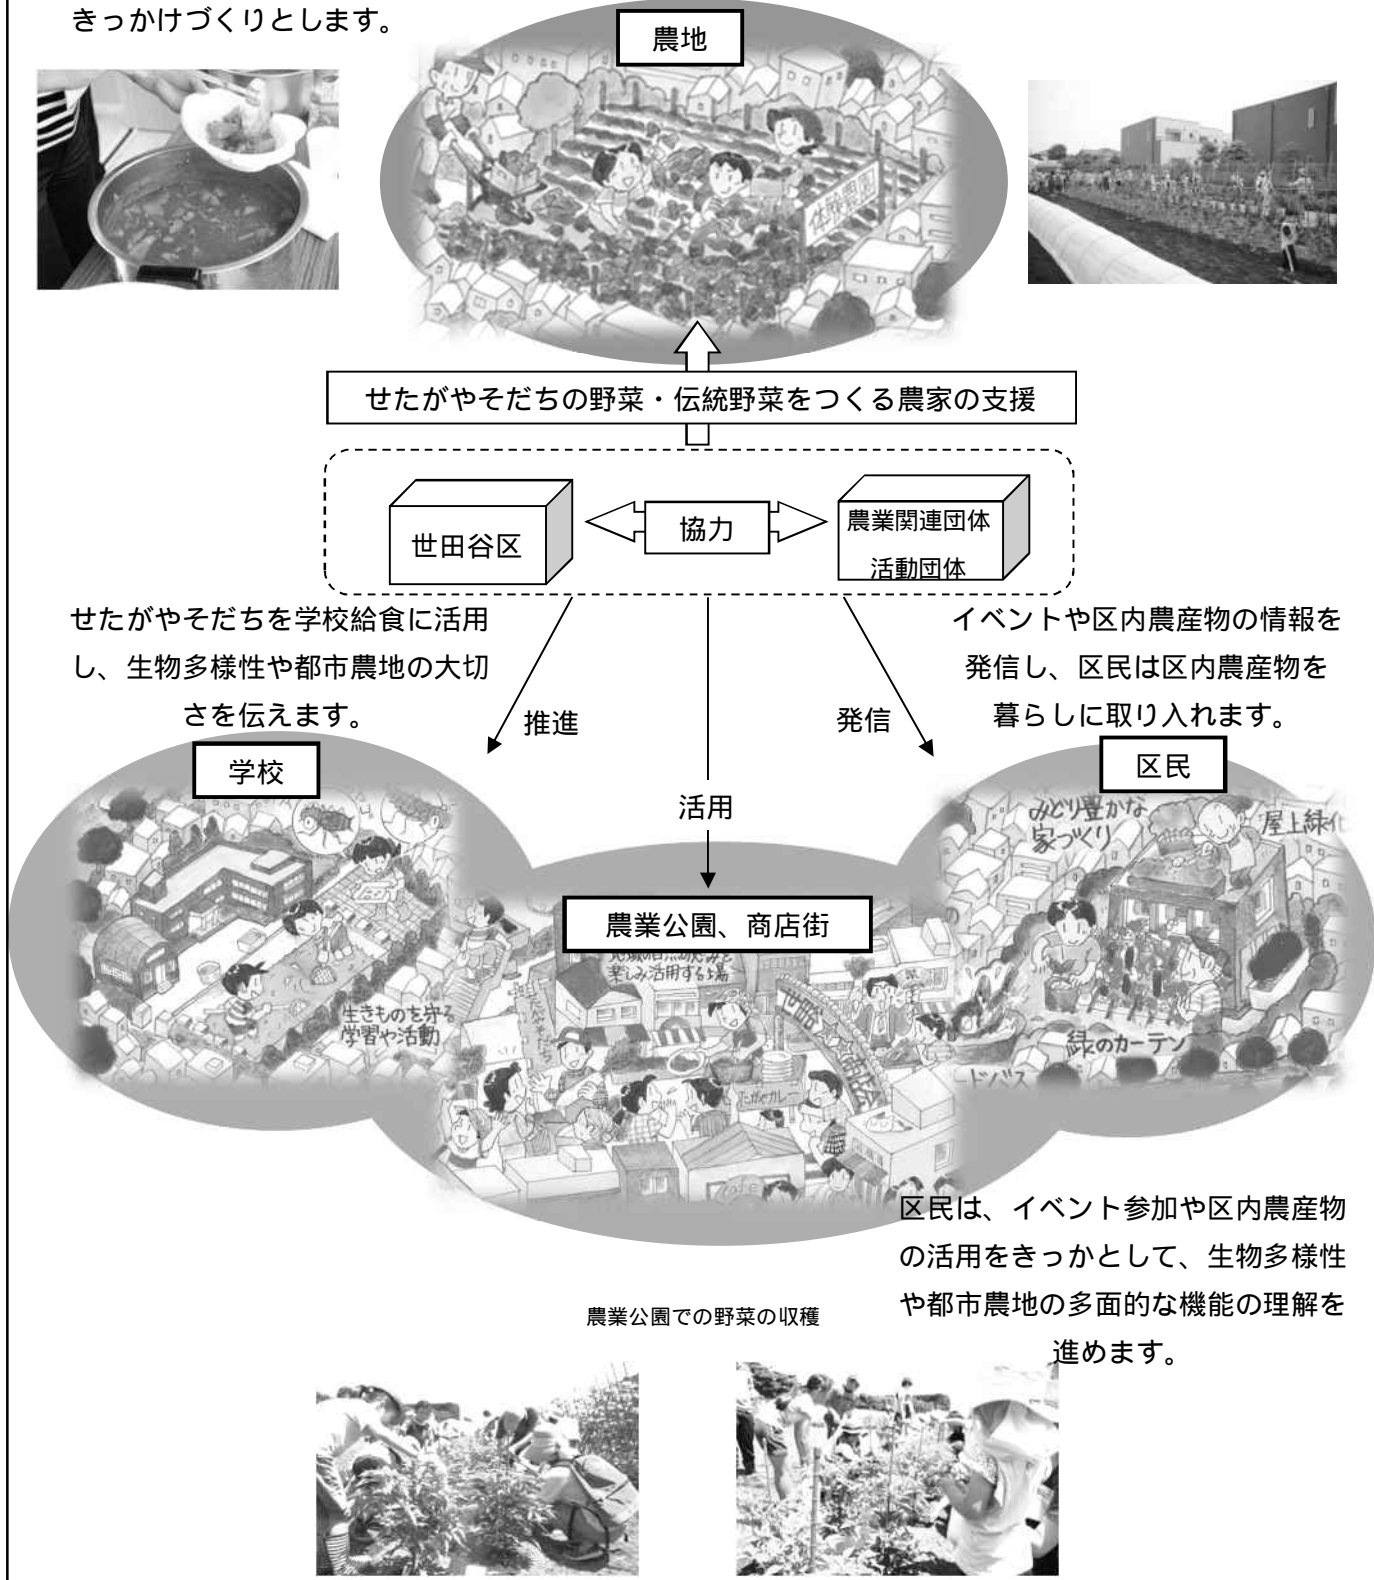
きっかけづくりとします。

農地

体験農園

せたがやそだちの野菜・伝統野菜をつくる農家の支援

世田谷区

協力

農業関連団体
活動団体

せたがやそだちを学校給食に活用し、生物多様性や都市農地の大切さを伝えます。

推進

活用

発信

イベントや区内農産物の情報を発信し、区民は区内農産物を暮らしに取り入れます。

学校

生きものを守る学習や活動

農業公園、商店街

せたがやそだち

たがやカレー

区民

みどり豊かな家づくり

屋上緑化

緑のカーテン

区民は、イベント参加や区内農産物の活用をきっかとして、生物多様性や都市農地の多面的な機能の理解を進めます。

農業公園での野菜の収穫